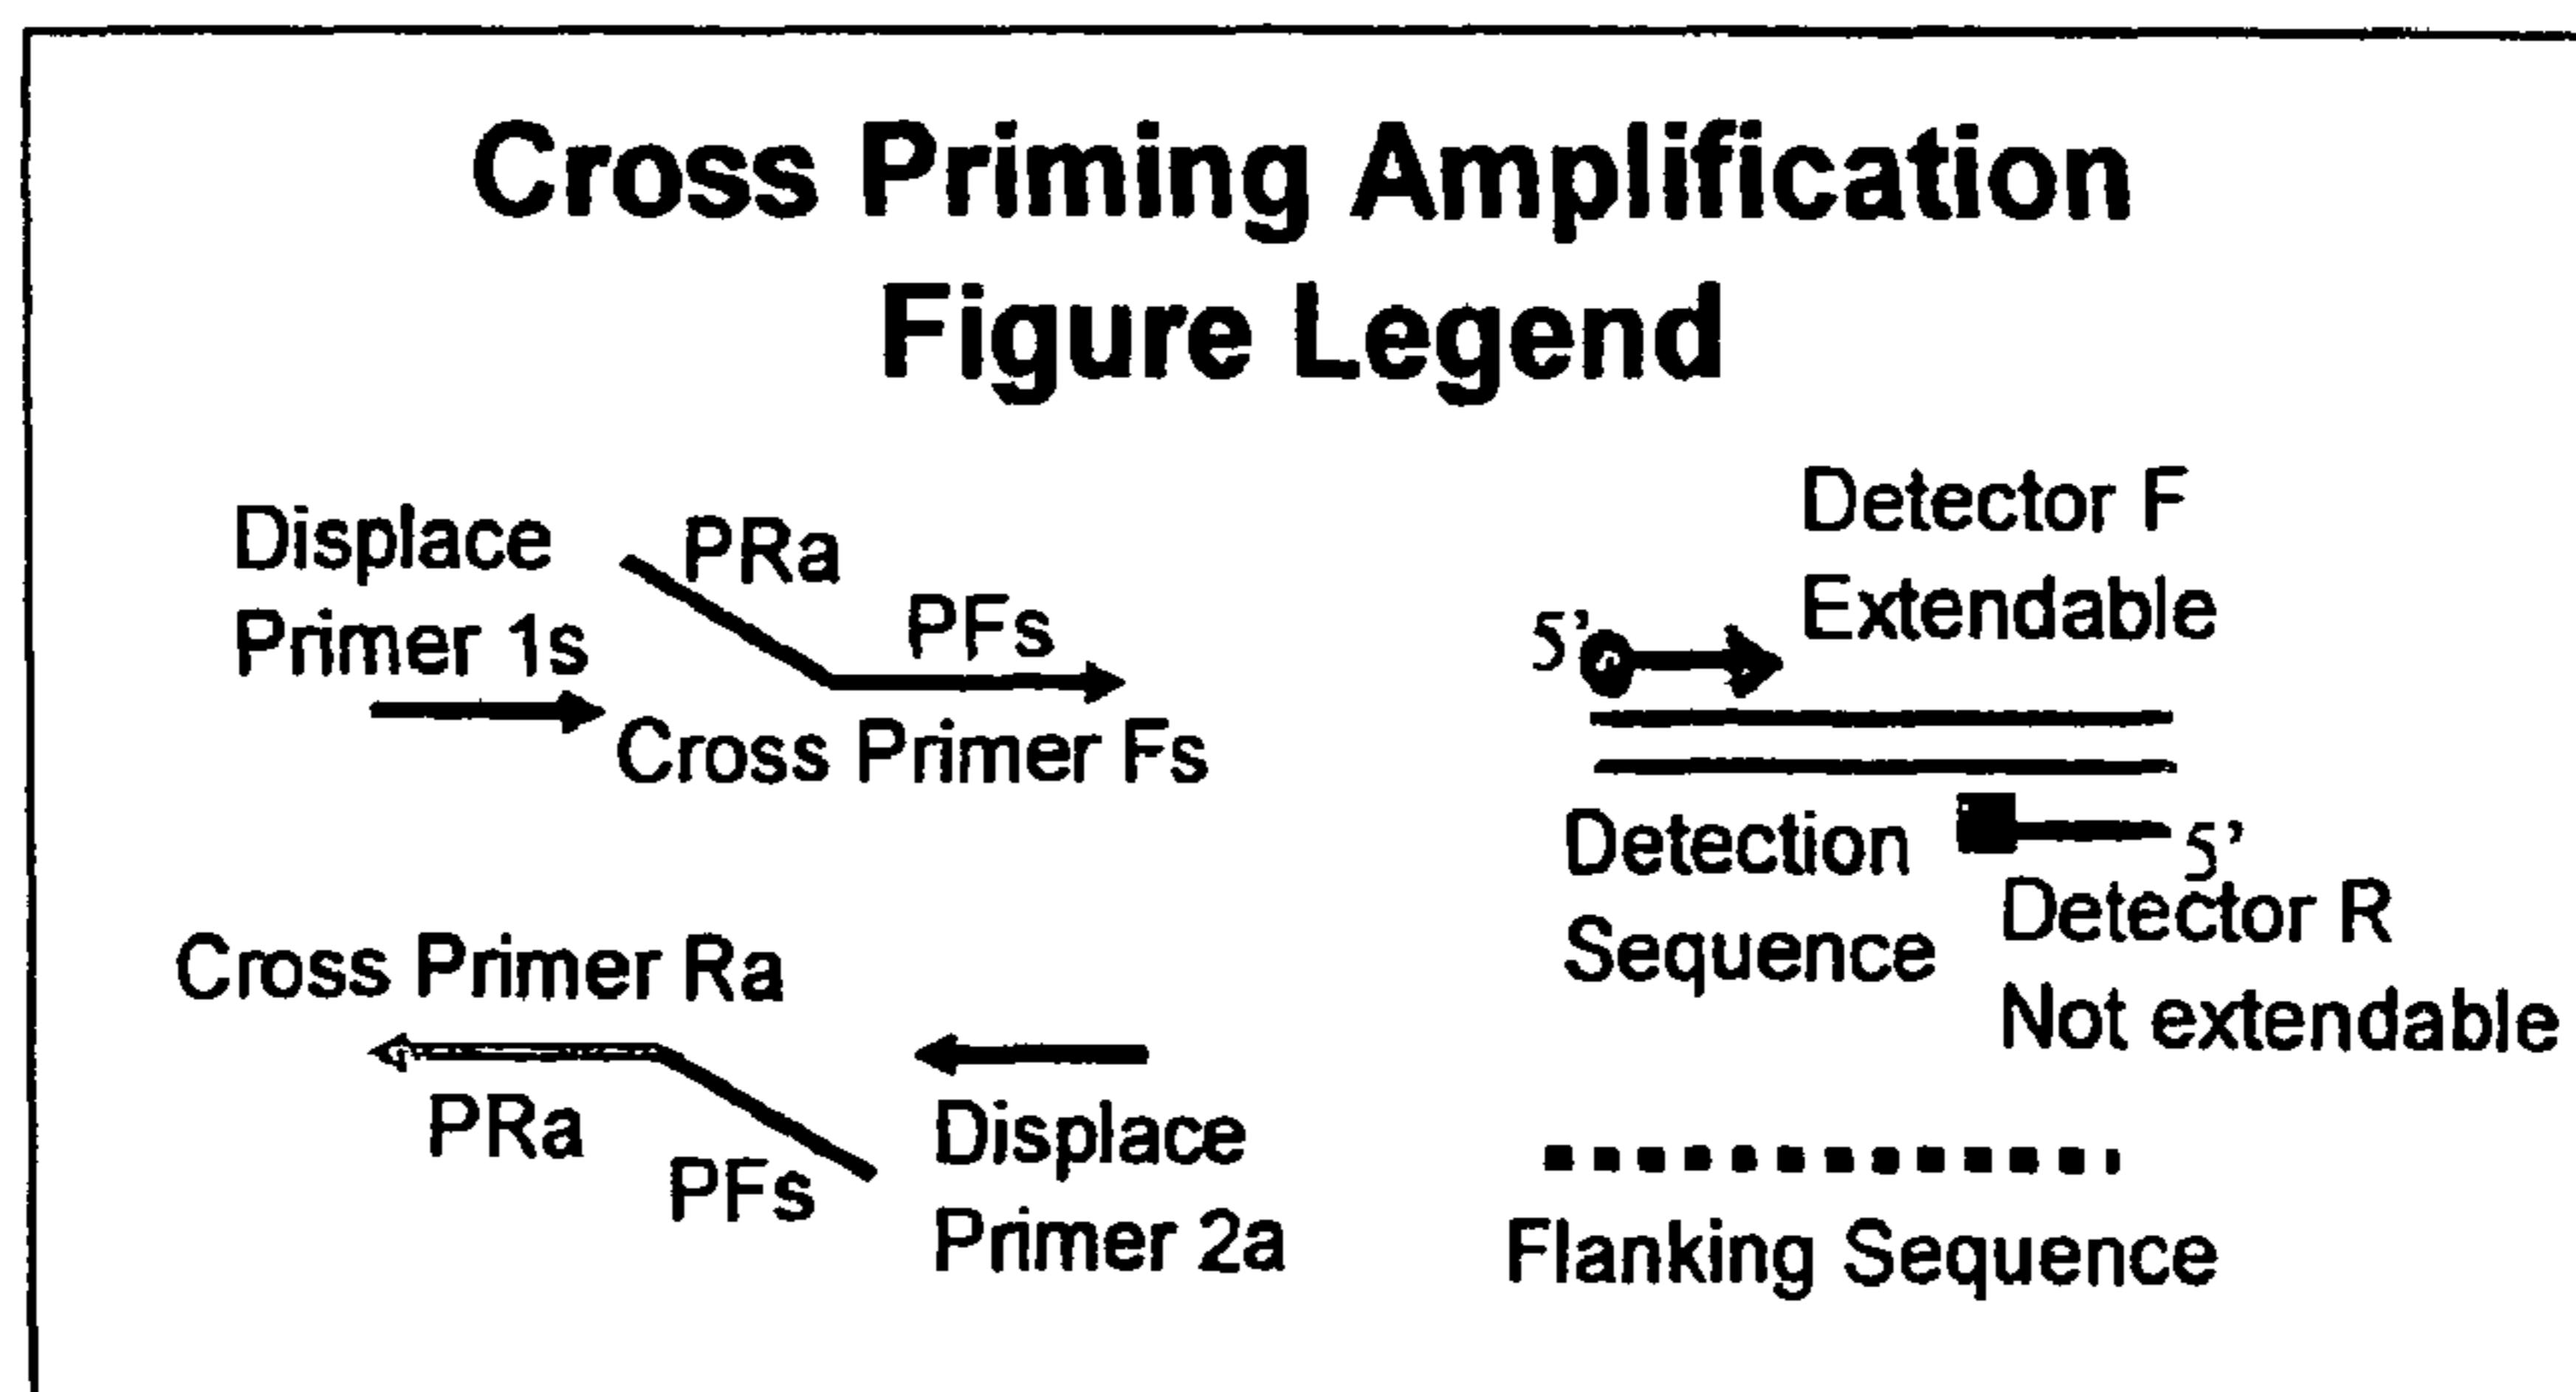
Cross Priming Amplification
Figure Legend

Displace Primer 1s

PRa

PFs

Cross Primer Fs

Cross Primer Ra

PRa

PFs

Displace Primer 2a

Detector F Extendable

5'

Detection Sequence

5'

Detector R Not extendable

Flanking Sequence